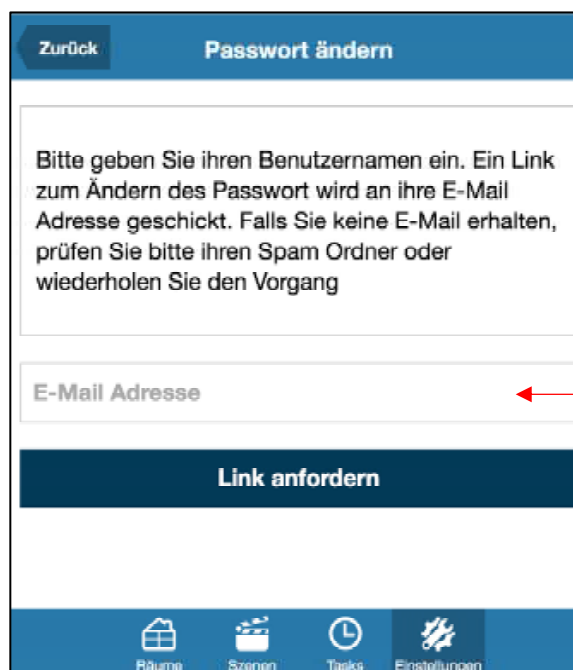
Zurück

Passwort ändern

Bitte geben Sie ihren Benutzernamen ein. Ein Link zum Ändern des Passwort wird an ihre E-Mail Adresse geschickt. Falls Sie keine E-Mail erhalten, prüfen Sie bitte ihren Spam Ordner oder wiederholen Sie den Vorgang

E-Mail Adresse

Link anfordern

Räume Szenen Tasks Einstellungen